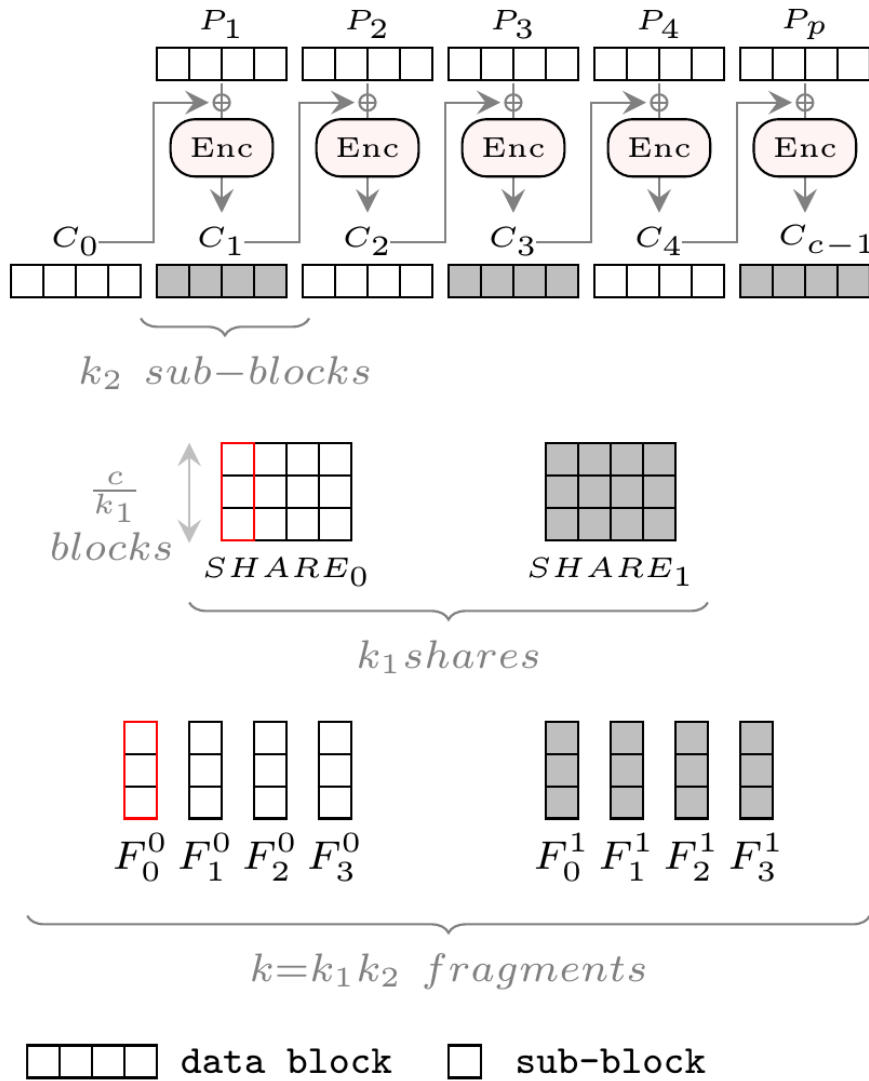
$P_1$ $P_2$ $P_3$ $P_4$ $P_p$

Enc Enc Enc Enc Enc

$C_0$ $C_1$ $C_2$ $C_3$ $C_4$ $C_{c-1}$

$k_2$ $sub-blocks$

$\frac{c}{k_1}$ $blocks$

$SHARE_0$ $SHARE_1$

$k_1 shares$

$F_0^0$ $F_1^0$ $F_2^0$ $F_3^0$ $F_0^1$ $F_1^1$ $F_2^1$ $F_3^1$

$k=k_1k_2$ $fragments$

data block sub-block